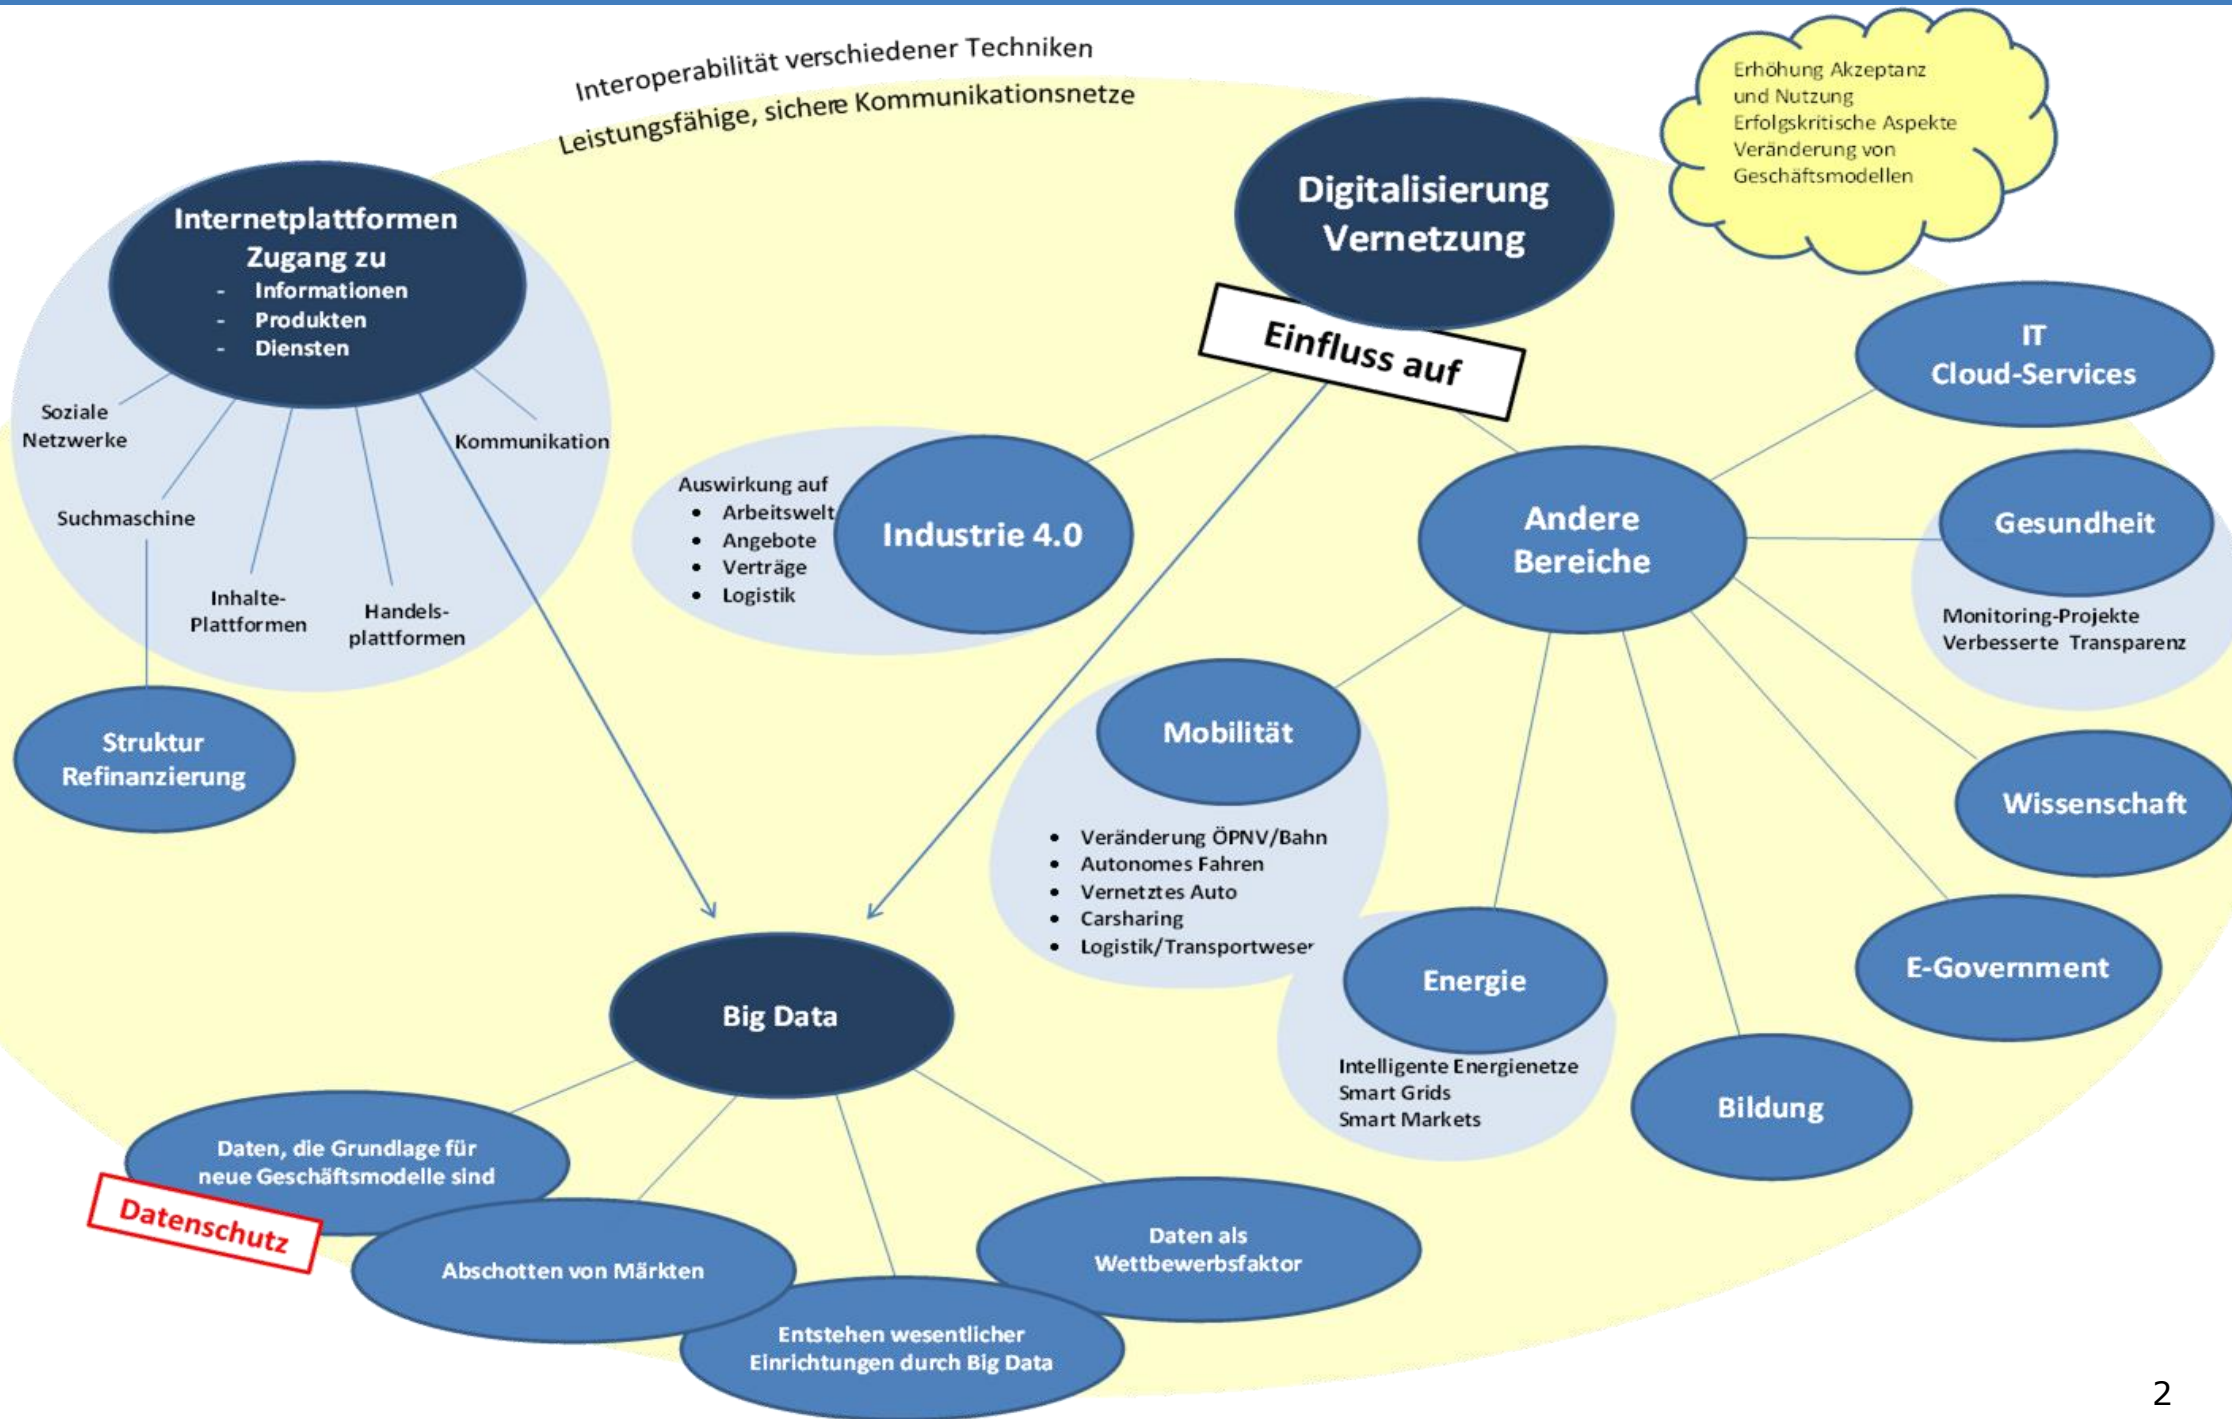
Interoperabilität verschiedener Techniken

Leistungsfähige, sichere Kommunikationsnetze

Erhöhung Akzeptanz und Nutzung
Erfolgskritische Aspekte
Veränderung von Geschäftsmodellen

Digitalisierung
Vernetzung

Einfluss auf

Internetplattformen
Zugang zu
- Informationen
- Produkten
- Diensten

Soziale Netzwerke

Kommunikation

Suchmaschine

Inhalte-Plattformen

Handels-plattformen

Struktur
Refinanzierung

Auswirkung auf
• Arbeitswelt
• Angebote
• Verträge
• Logistik

Industrie 4.0

IT
Cloud-Services

Andere
Bereiche

Gesundheit

Monitoring-Projekte
Verbesserte Transparenz

Mobilität

• Veränderung ÖPNV/Bahn
• Autonomes Fahren
• Vernetztes Auto
• Carsharing
• Logistik/Transportweser

Wissenschaft

Energie

Intelligente Energienetze
Smart Grids
Smart Markets

E-Government

Bildung

Big Data

Daten, die Grundlage für neue Geschäftsmodelle sind

Datenschutz

Abschotten von Märkten

Daten als Wettbewerbsfaktor

Entstehen wesentlicher Einrichtungen durch Big Data

2